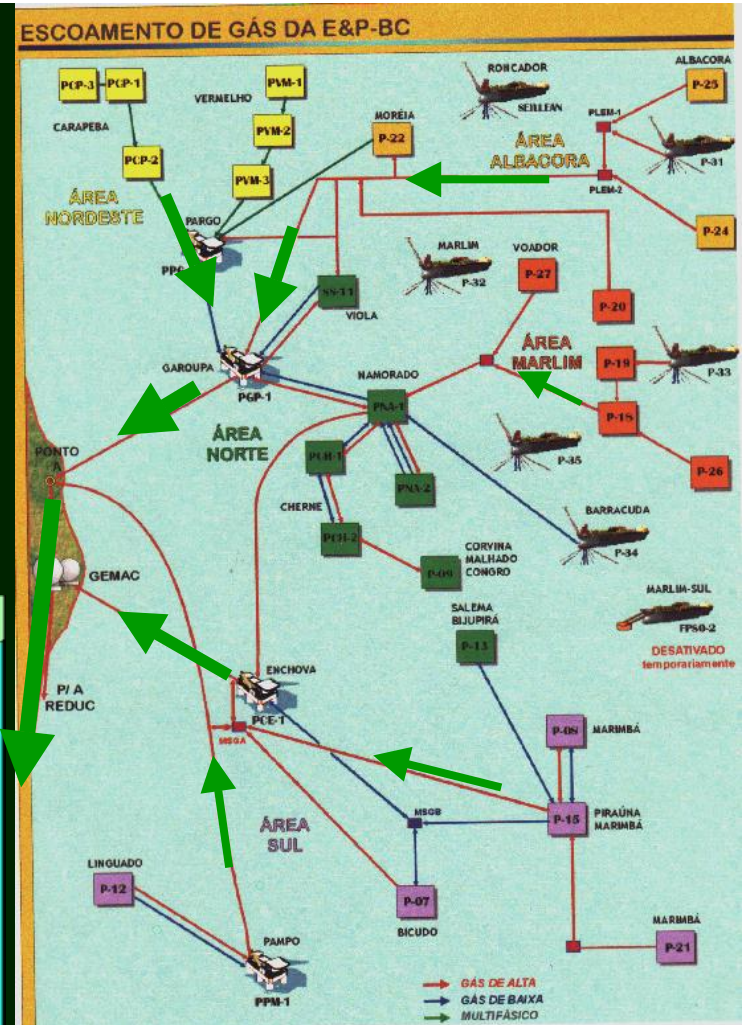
ESCOAMENTO DE GÁS DA E&P-BC

PCP-3 PCP-1
CARAPEBA
PCP-2
VERMELHO
PVM-1
PVM-2
PVM-3
MORÉIA
P-22
RONCADOR
SEILLEAN
ALBACORA
P-25
PLEM-1
PLEM-2
P-31
ÁREA ALBACORA
P-24
ÁREA NORDESTE
PARGO
PP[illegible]
SS-11
VIOLA
MARLIM
P-32
VOADOR
P-27
P-20
GAROUPA
PGP-1
NAMORADO
PNA-1
ÁREA MARLIM
P-19
P-33
P-18
ÁREA NORTE
PONTO A
PCH-1
PNA-2
P-35
P-26
CHERNE
PCH-2
BARRACUDA
P-34
CORVINA
MALHADO
CONGRO
P-09
GEMAC
MARLIM-SUL
FPSO-2
DESATIVADO temporariamente
SALEMA
BIJUPIRÁ
P-13
ENCHOVA
PCE-1
MSGA
P/ A REDUC
P-08
MARIMBÁ
ÁREA SUL
MSGB
P-15
PIRAÚNA
MARIMBÁ
LINGUADO
P-12
P-07
BICUDO
MARIMBÁ
P-21
PAMPO
PPM-1
GÁS DE ALTA
GÁS DE BAIXA
MULTIFÁSICO